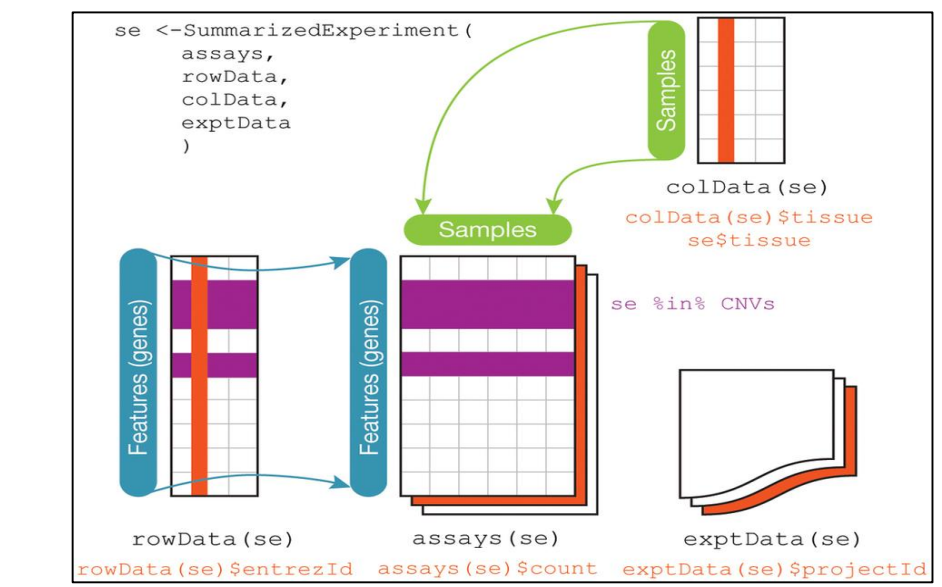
se <-SummarizedExperiment(
assays,
rowData,
colData,
exptData
)

Samples

colData(se)

colData(se)$tissue
se$tissue

Samples

Features (genes)

Features (genes)

se %in% CNVs

rowData(se)

rowData(se)$entrezId

assays(se)

assays(se)$count

exptData(se)

exptData(se)$projectId